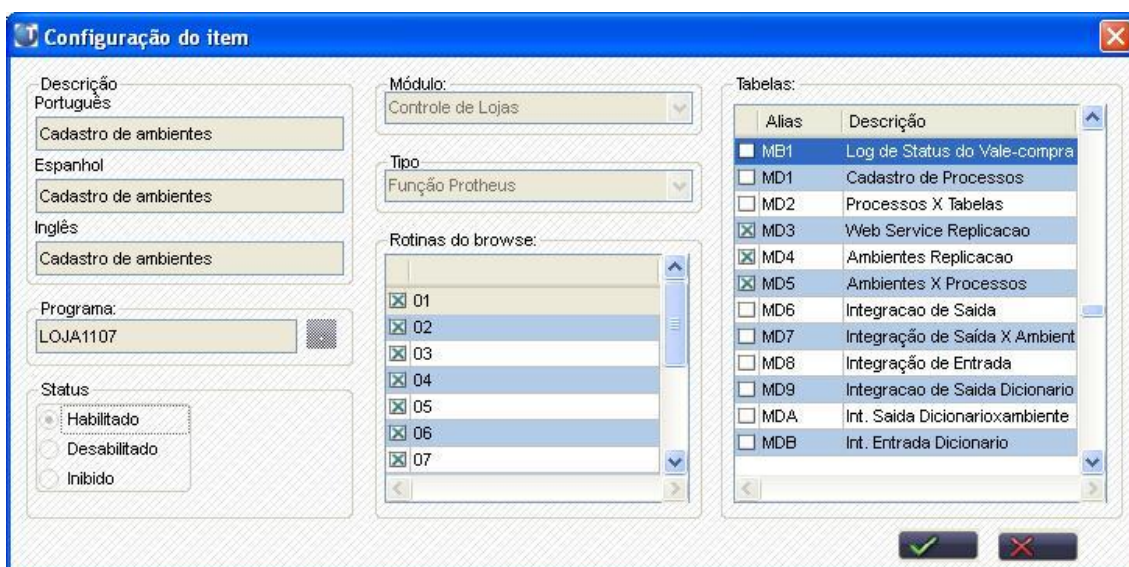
Configuração do item

Descrição
Português
Cadastro de ambientes
Espanhol
Cadastro de ambientes
Inglês
Cadastro de ambientes

Programa:
LOJA1107

Status
Habilitado
Desabilitado
Inibido

Módulo:
Controle de Lojas

Tipo
Função Protheus

Rotinas do browse:
01
02
03
04
05
06
07

Tabelas:

| Alias | Descrição |
|---|---|
| MB1 | Log de Status do Vale-compra |
| MD1 | Cadastro de Processos |
| MD2 | Processos X Tabelas |
| MD3 | Web Service Replicacao |
| MD4 | Ambientes Replicacao |
| MD5 | Ambientes X Processos |
| MD6 | Integracao de Saida |
| MD7 | Integração de Saída X Ambient |
| MD8 | Integração de Entrada |
| MD9 | Integracao de Saida Dicionario |
| MDA | Int. Saida Dicionarioxambiente |
| MDB | Int. Entrada Dicionario |